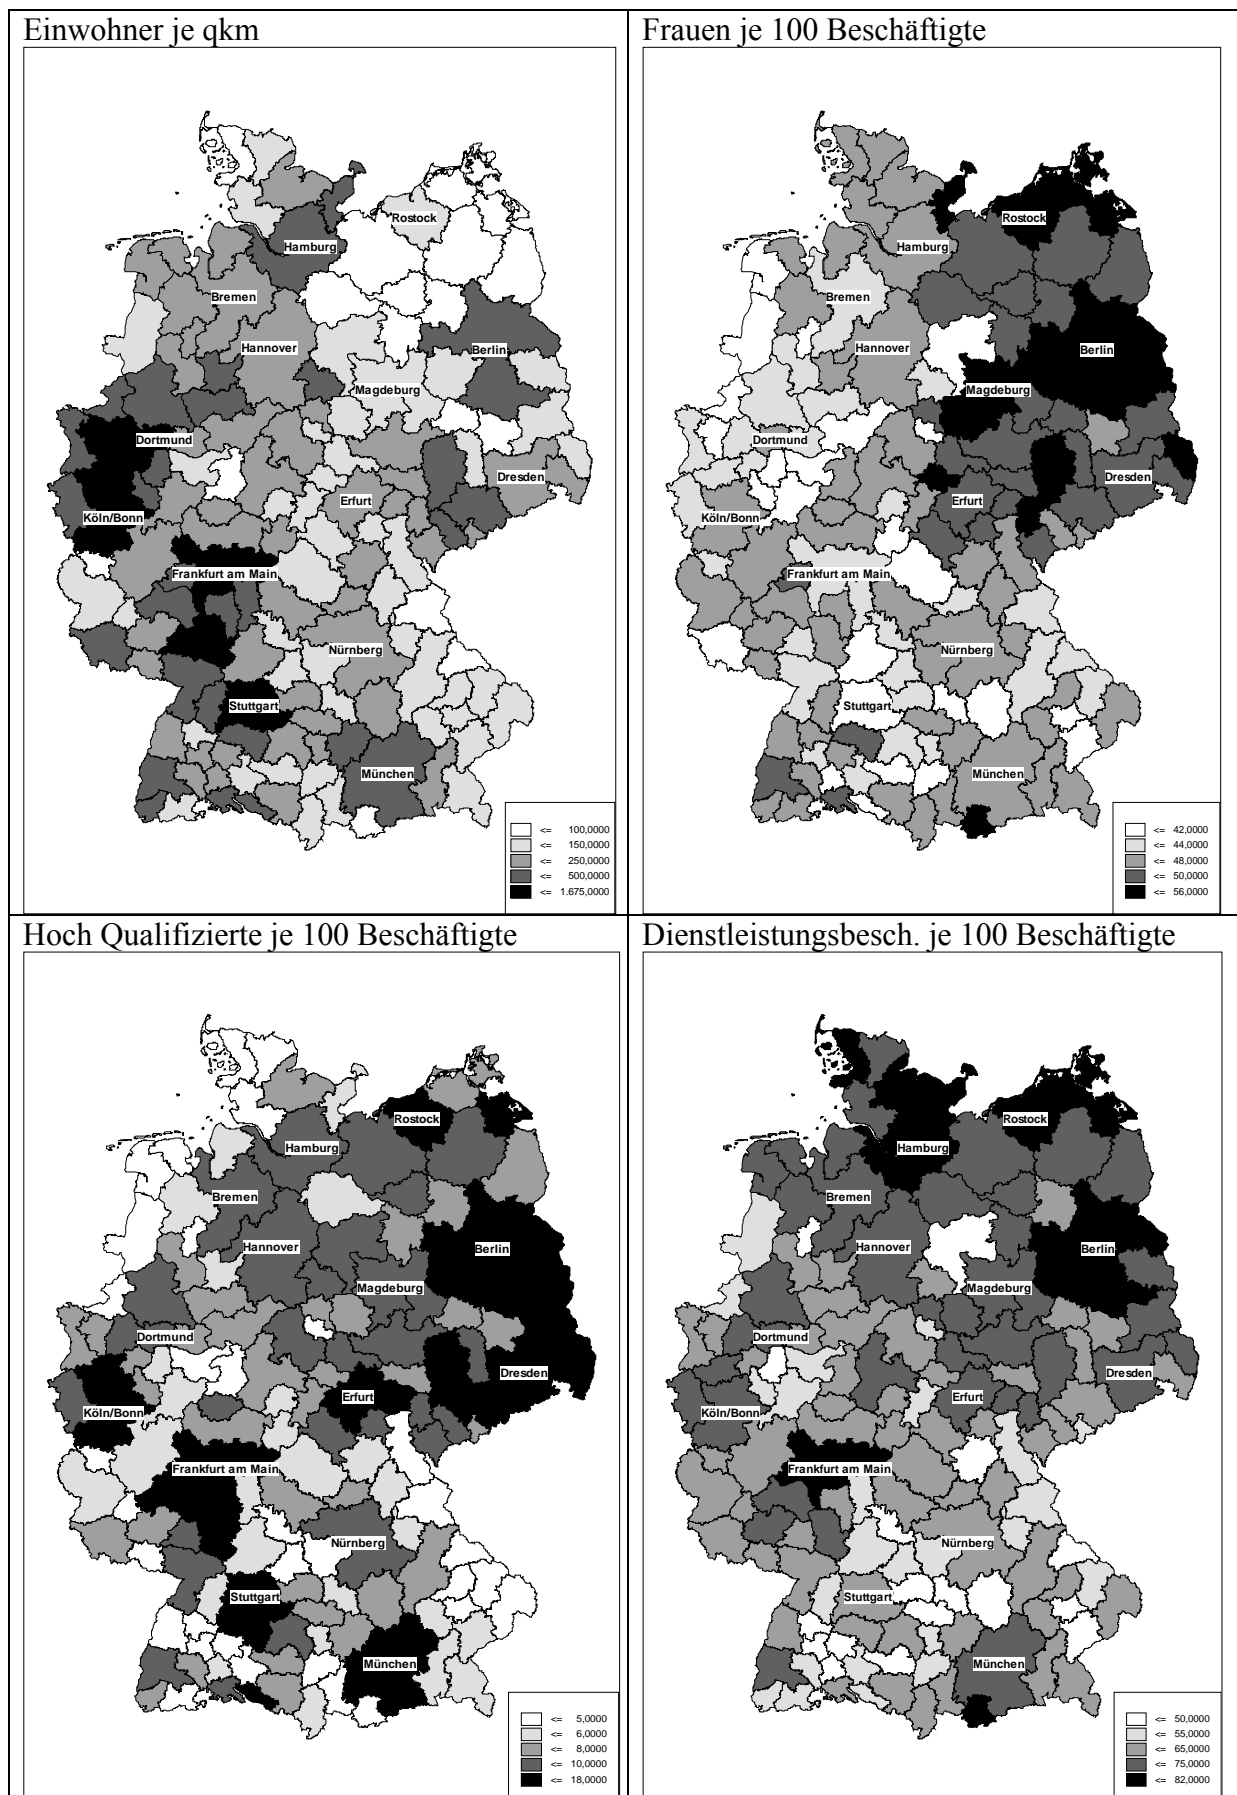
Einwohner je qkm

Rostock
Hamburg
Bremen
Hannover
Berlin
Magdeburg
Dortmund
Dresden
Erfurt
Köln/Bonn
Frankfurt am Main
Nürnberg
Stuttgart
München

<= 100,0000
<= 150,0000
<= 250,0000
<= 500,0000
<= 1.675,0000

Frauen je 100 Beschäftigte

Rostock
Hamburg
Bremen
Hannover
Berlin
Magdeburg
Dortmund
Dresden
Erfurt
Köln/Bonn
Frankfurt am Main
Nürnberg
Stuttgart
München

<= 42,0000
<= 44,0000
<= 48,0000
<= 50,0000
<= 56,0000

Hoch Qualifizierte je 100 Beschäftigte

Rostock
Hamburg
Bremen
Hannover
Berlin
Magdeburg
Dortmund
Dresden
Erfurt
Köln/Bonn
Frankfurt am Main
Nürnberg
Stuttgart
München

<= 5,0000
<= 6,0000
<= 8,0000
<= 10,0000
<= 18,0000

Dienstleistungsbesch. je 100 Beschäftigte

Rostock
Hamburg
Bremen
Hannover
Berlin
Magdeburg
Dortmund
Dresden
Erfurt
Köln/Bonn
Frankfurt am Main
Nürnberg
Stuttgart
München

<= 50,0000
<= 55,0000
<= 65,0000
<= 75,0000
<= 82,0000